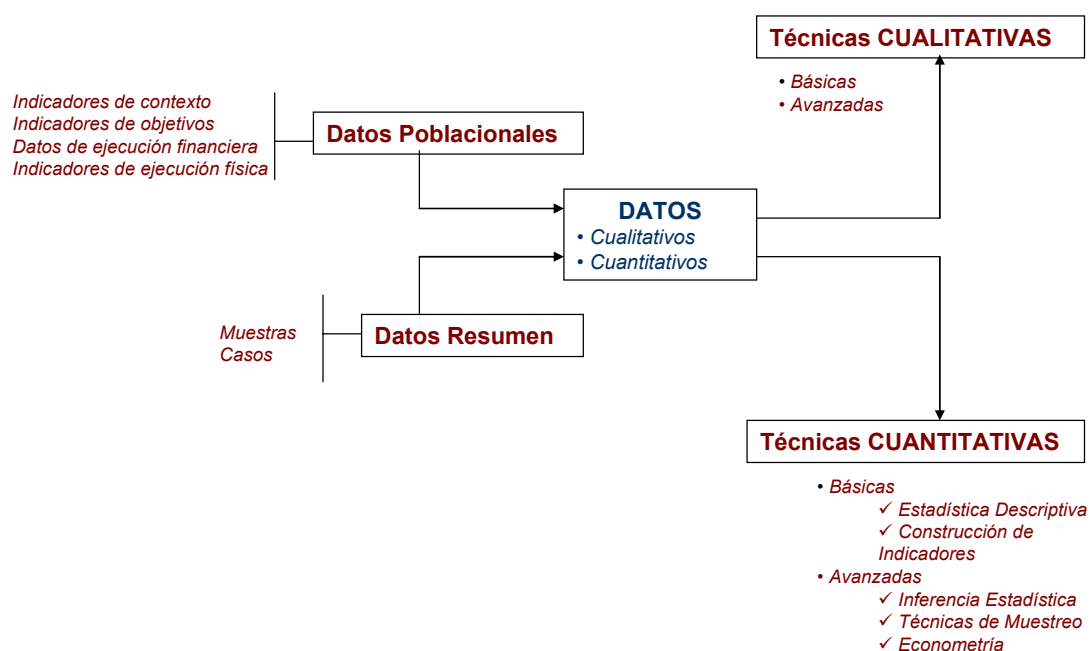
Técnicas CUALITATIVAS

• Básicas
• Avanzadas

Indicadores de contexto
Indicadores de objetivos
Datos de ejecución financiera
Indicadores de ejecución física

Datos Poblacionales

DATOS
• Cualitativos
• Cuantitativos

Muestras
Casos

Datos Resumen

Técnicas CUANTITATIVAS

• Básicas
✓ Estadística Descriptiva
✓ Construcción de Indicadores
• Avanzadas
✓ Inferencia Estadística
✓ Técnicas de Muestreo
✓ Econometría